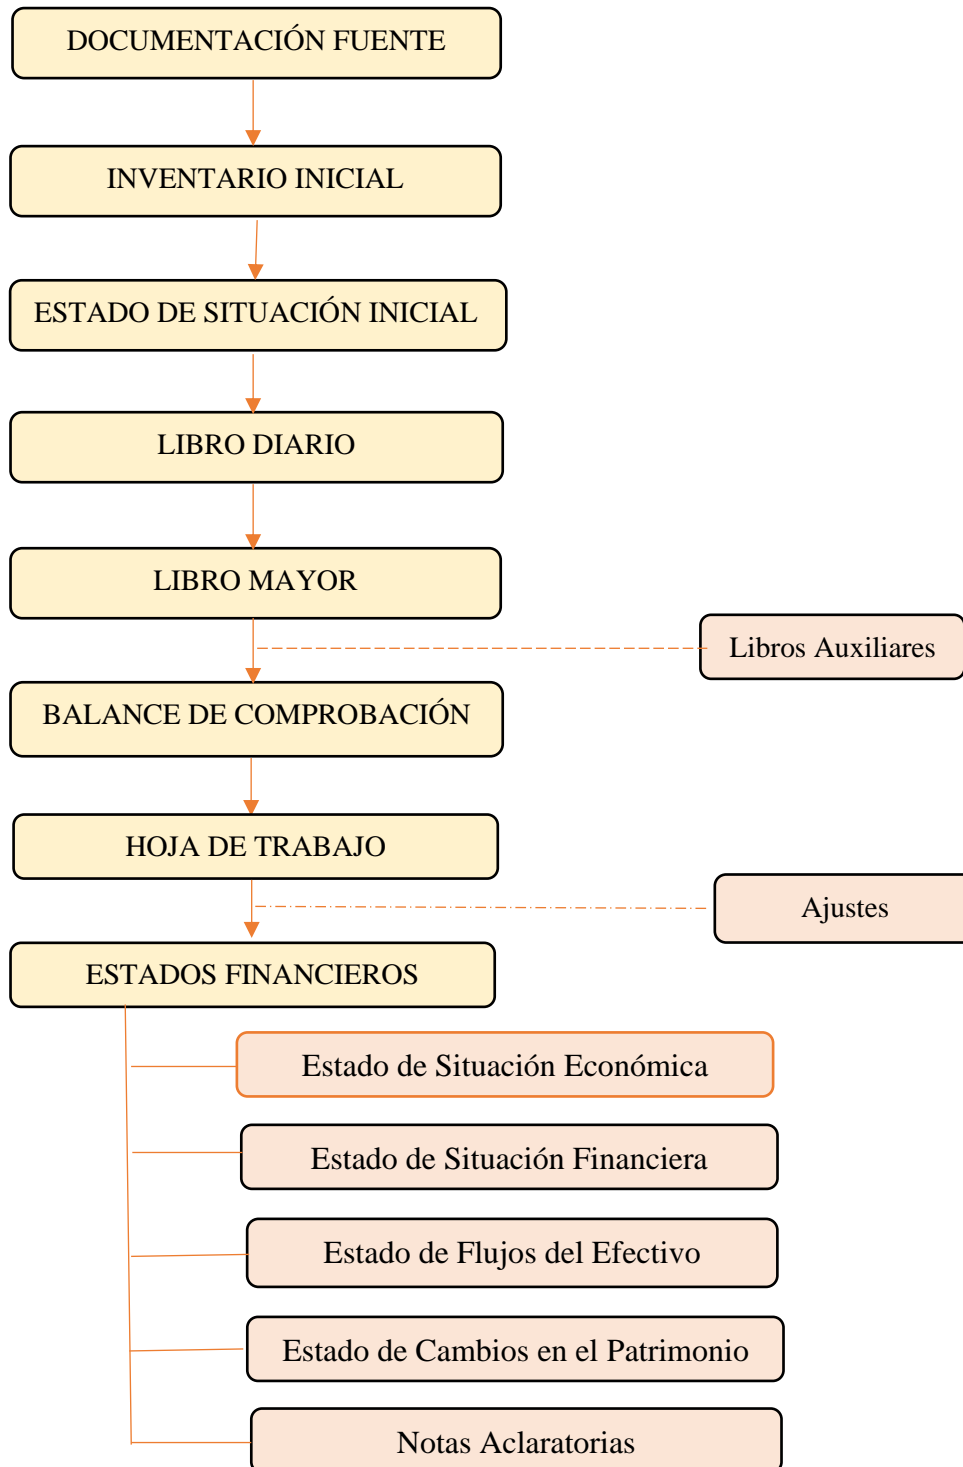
DOCUMENTACIÓN FUENTE

INVENTARIO INICIAL

ESTADO DE SITUACIÓN INICIAL

LIBRO DIARIO

LIBRO MAYOR

Libros Auxiliares

BALANCE DE COMPROBACIÓN

HOJA DE TRABAJO

Ajustes

ESTADOS FINANCIEROS

Estado de Situación Económica

Estado de Situación Financiera

Estado de Flujos del Efectivo

Estado de Cambios en el Patrimonio

Notas Aclaratorias